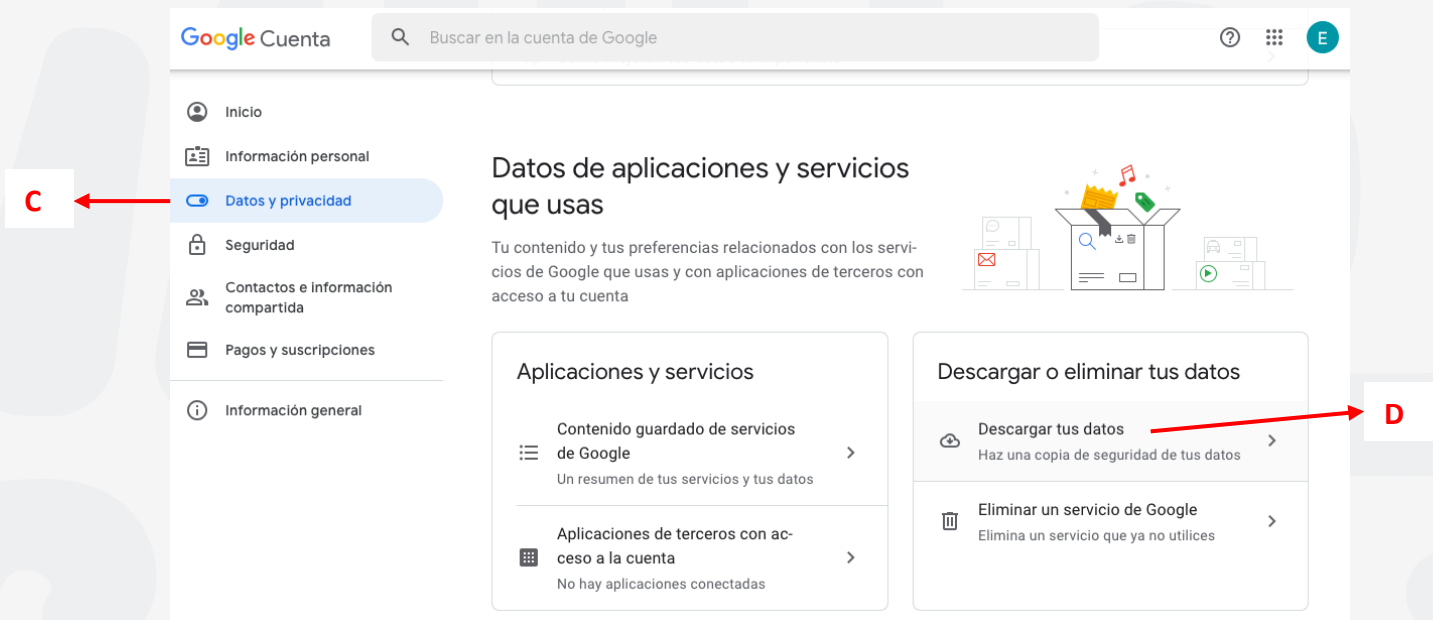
Google Cuenta

Buscar en la cuenta de Google

E

Inicio

Información personal

C

Datos y privacidad

Seguridad

Contactos e información compartida

Pagos y suscripciones

Información general

Datos de aplicaciones y servicios que usas

Tu contenido y tus preferencias relacionados con los servicios de Google que usas y con aplicaciones de terceros con acceso a tu cuenta

Aplicaciones y servicios

Contenido guardado de servicios de Google
Un resumen de tus servicios y tus datos

Aplicaciones de terceros con acceso a la cuenta
No hay aplicaciones conectadas

Descargar o eliminar tus datos

Descargar tus datos
Haz una copia de seguridad de tus datos

D

Eliminar un servicio de Google
Elimina un servicio que ya no utilices